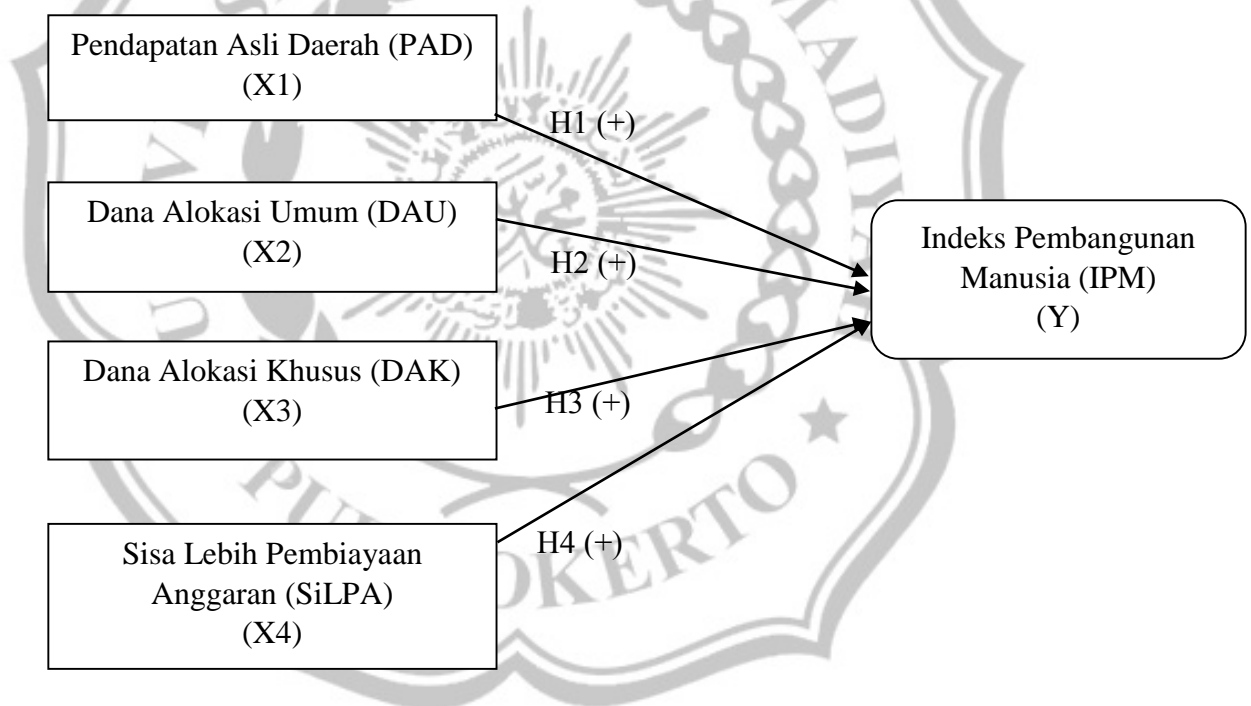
Pendapatan Asli Daerah (PAD)
(X1)

H1 (+)

Dana Alokasi Umum (DAU)
(X2)

H2 (+)

Indeks Pembangunan
Manusia (IPM)
(Y)

Dana Alokasi Khusus (DAK)
(X3)

H3 (+)

Sisa Lebih Pembiayaan
Anggaran (SiLPA)
(X4)

H4 (+)

PURWOKERTO